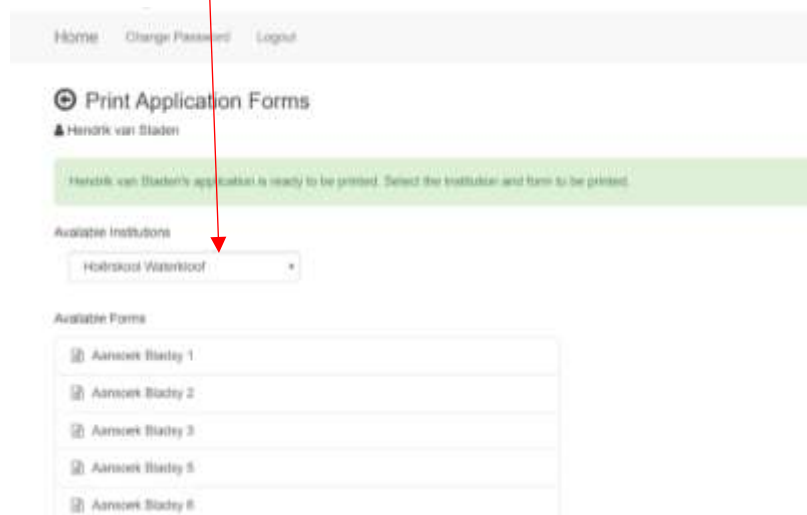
Home Change Password Logout

Print Application Forms

Hendrik van Staden

Hendrik van Staden's application is ready to be printed. Select the institution and form to be printed.

Available Institutions

Hoërskool Waterkloof

Available Forms

Aansoek Bladsy 1

Aansoek Bladsy 2

Aansoek Bladsy 3

Aansoek Bladsy 5

Aansoek Bladsy 6